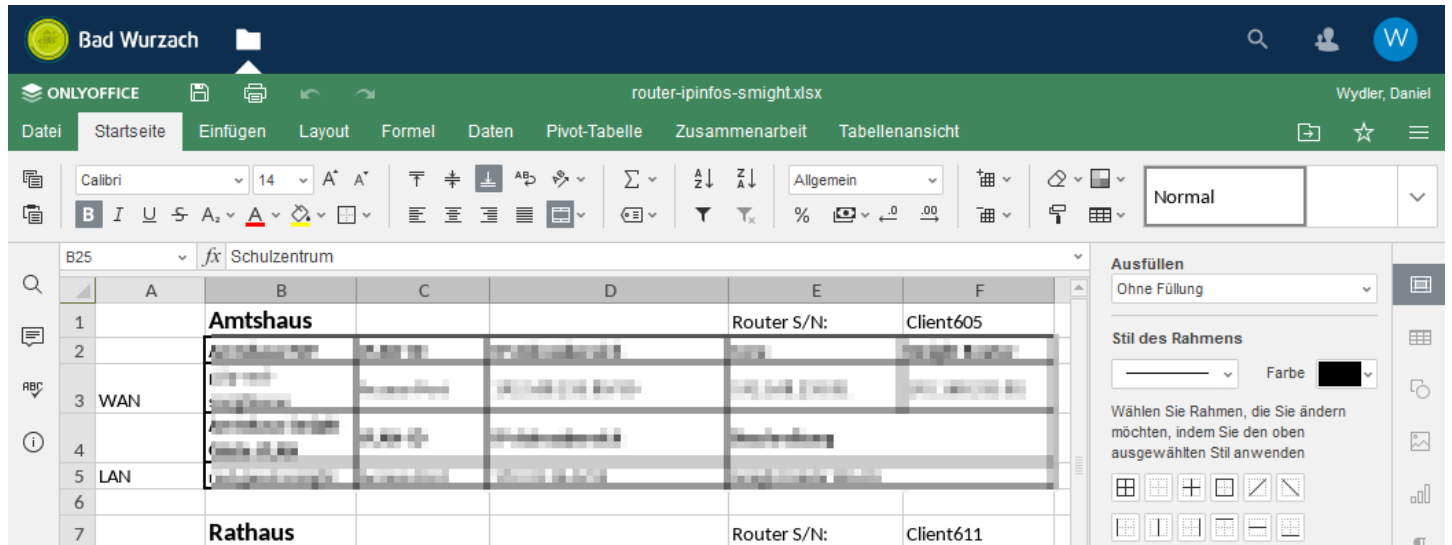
Bad Wurzach

ONLYOFFICE router-ipinfos-smight.xlsx Wydler, Daniel

Datei Startseite Einfügen Layout Formel Daten Pivot-Tabelle Zusammenarbeit Tabellenansicht

Calibri 14 Allgemein Normal

B25 $fx$ Schulzentrum

| | A | B | C | D | E | F |
|---|---|---|---|---|---|---|
| 1 | | Amtshaus | | | Router S/N: | Client605 |
| 2 | | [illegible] | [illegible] | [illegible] | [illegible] | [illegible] |
| 3 | WAN | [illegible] | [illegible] | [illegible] | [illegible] | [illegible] |
| 4 | | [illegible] | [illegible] | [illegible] | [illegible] | |
| 5 | LAN | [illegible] | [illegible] | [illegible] | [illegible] | |
| 6 | | | | | | |
| 7 | | Rathaus | | | Router S/N: | Client611 |

Ausfüllen
Ohne Füllung
Stil des Rahmens
Farbe
Wählen Sie Rahmen, die Sie ändern möchten, indem Sie den oben ausgewählten Stil anwenden